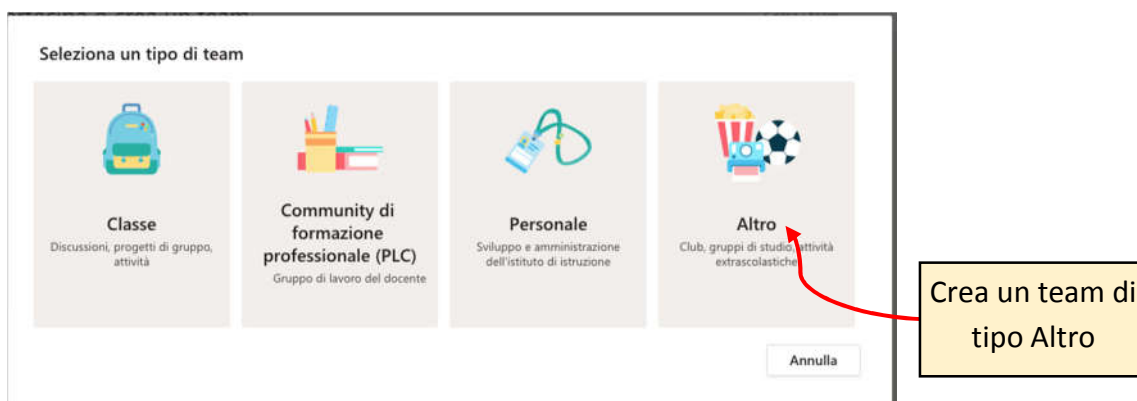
Seleziona un tipo di team

Classe
Discussioni, progetti di gruppo, attività

Community di formazione professionale (PLC)
Gruppo di lavoro del docente

Personale
Sviluppo e amministrazione dell'istituto di istruzione

Altro
Club, gruppi di studio, attività extrascolastiche

Crea un team di tipo Altro

Annulla